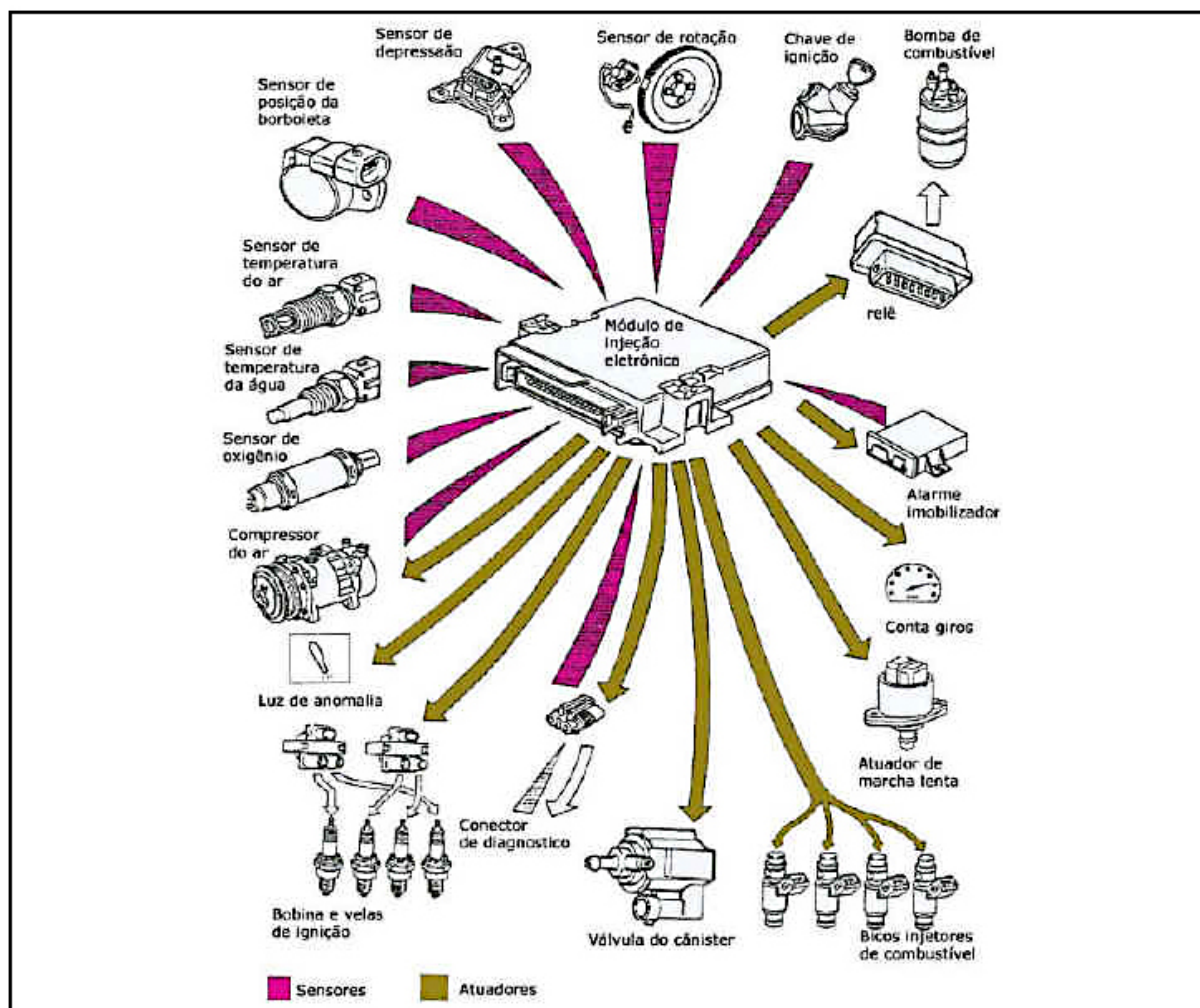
Sensor de depressão

Sensor de rotação

Chave de ignição

Bomba de combustível

Sensor de posição da borboleta

Sensor de temperatura do ar

relê

Módulo de Injeção eletrônica

Sensor de temperatura da água

Sensor de oxigênio

Alarme imobilizador

Compressor do ar

Conta giros

Luz de anomalia

Atuador de marcha lenta

Conector de diagnostico

Bobina e velas de ignição

Válvula do cânister

Bicos injetores de combustível

Sensores

Atuadores